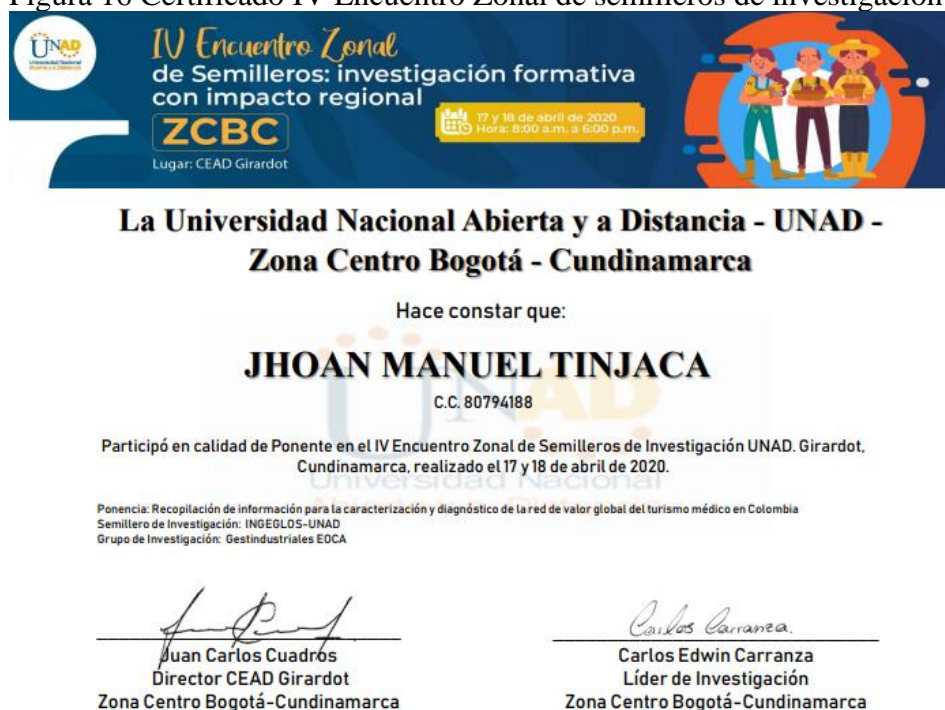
Figura 16 Certificado IV Encuentro Zonal de semilleros de investigación

UNAD Universidad Nacional Abierta y a Distancia

IV Encuentro Zonal de Semilleros: investigación formativa con impacto regional

ZCBC

Lugar: CEAD Girardot

17 y 18 de abril de 2020 Hora: 8:00 a.m. a 6:00 p.m.

La Universidad Nacional Abierta y a Distancia - UNAD - Zona Centro Bogotá - Cundinamarca

Hace constar que:

JHOAN MANUEL TINJACA

C.C. 80794188

Participó en calidad de Ponente en el IV Encuentro Zonal de Semilleros de Investigación UNAD. Girardot, Cundinamarca, realizado el 17 y 18 de abril de 2020.

Ponencia: Recopilación de información para la caracterización y diagnóstico de la red de valor global del turismo médico en Colombia
Semillero de Investigación: INGEGLOS-UNAD
Grupo de Investigación: Gestindustriales EOCA

Juan Carlos Cuadros
Director CEAD Girardot
Zona Centro Bogotá-Cundinamarca

Carlos Carranza
Carlos Edwin Carranza
Líder de Investigación
Zona Centro Bogotá-Cundinamarca